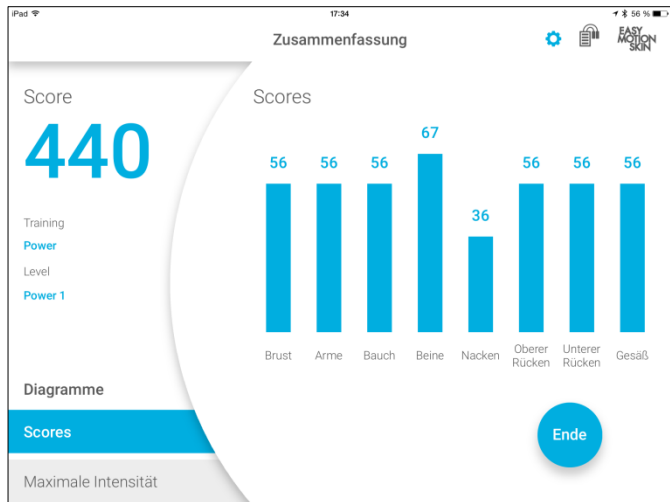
iPad

17:34

56 %

Zusammenfassung

EASY MOTION SKIN

Score

440

Training

Power

Level

Power 1

Diagramme

Scores

Maximale Intensität

Scores

| 56 | 56 | 56 | 67 | 36 | 56 | 56 | 56 |
|---|---|---|---|---|---|---|---|
| Brust | Arme | Bauch | Beine | Nacken | Oberer Rücken | Unterer Rücken | Gesäß |

Ende